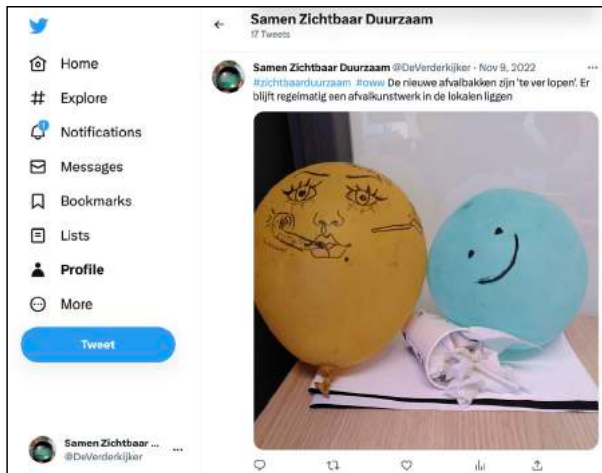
Home
Explore
Notifications
Messages
Bookmarks
Lists
Profile
More
Tweet

Samen Zichtbaar ... @DeVerderkijker ...

Samen Zichtbaar Duurzaam
17 Tweets

Samen Zichtbaar Duurzaam @DeVerderkijker · Nov 9, 2022 ...
#zichtbaarduurzaam #oww De nieuwe afvalbakken zijn 'te ver lopen'. Er blijft regelmatig een afvalkunstwerk in de lokalen liggen